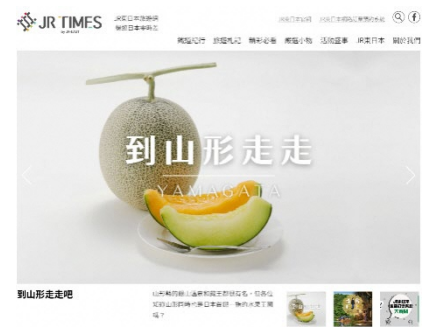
JR TIMES by JR EAST

JR東日本提供最新日本資訊

JR東日本官網 JR東日本鐵路周遊券官網

關西紀行 旅遊札記 精彩必看 熱銷小物 活動盛事 JR東日本 關於我們

到山形走走

YAMAGATA

到山形走走吧

山形縣內除了溫泉和藏王樹冰最有名，但是你知道山形縣內還有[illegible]嗎？

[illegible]